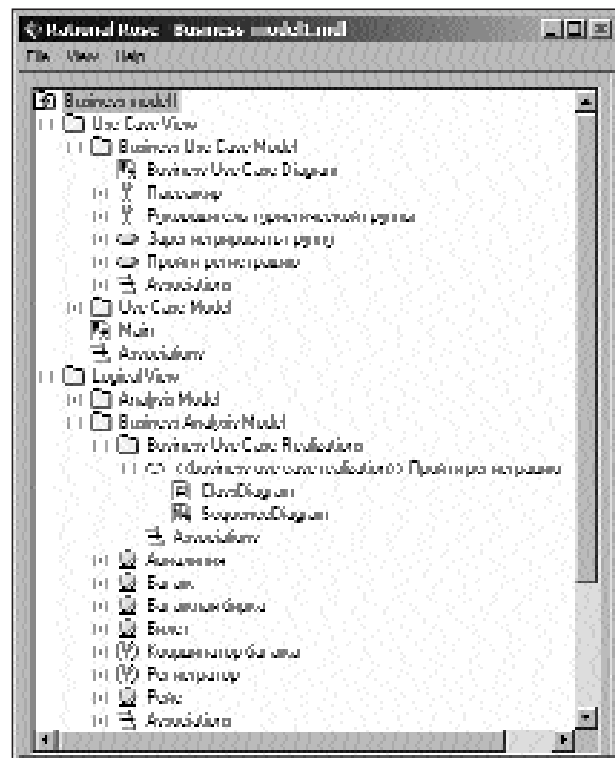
Rational Rose - Business model1.mdl
File View Help

Business model1
Use Case View
Business Use Case Model
Business Use Case Diagram
Пассажир
Руководитель туристической группы
Заказ на прерванный рейс
Пройти регистрацию
Associations
Use Case Model
Main
Associations
Logical View
Analysis Model
Business Analysis Model
Business Use Case Realizations
<<business use case realization>> Пройти регистрацию
ClassDiagram
SequenceDiagram
Associations
Авиалиния
Багаж
Багажная бирка
Билет
Координатор багажа
Регистратор
Рейс
Associations